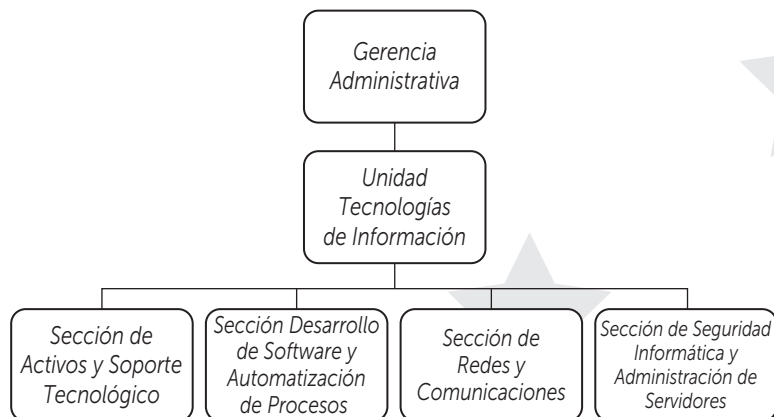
Gerencia Administrativa

Unidad Tecnologías de Información

Sección de Activos y Soporte Tecnológico

Sección Desarrollo de Software y Automatización de Procesos

Sección de Redes y Comunicaciones

Sección de Seguridad Informática y Administración de Servidores